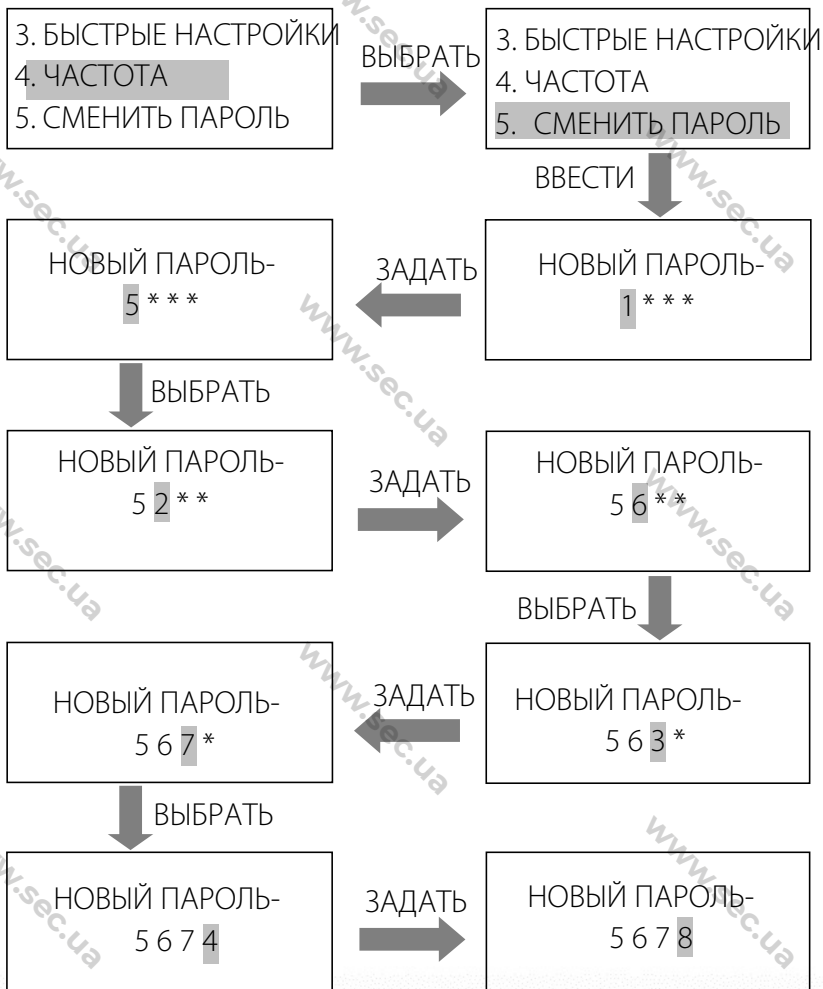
3. БЫСТРЫЕ НАСТРОЙКИ
4. ЧАСТОТА
5. СМЕНИТЬ ПАРОЛЬ

ВЫБРАТЬ

3. БЫСТРЫЕ НАСТРОЙКИ
4. ЧАСТОТА
5. СМЕНИТЬ ПАРОЛЬ

ВВЕСТИ

НОВЫЙ ПАРОЛЬ-
1 * * *

ЗАДАТЬ

НОВЫЙ ПАРОЛЬ-
5 * * *

ВЫБРАТЬ

НОВЫЙ ПАРОЛЬ-
5 2 * *

ЗАДАТЬ

НОВЫЙ ПАРОЛЬ-
5 6 * *

ВЫБРАТЬ

НОВЫЙ ПАРОЛЬ-
5 6 3 *

ЗАДАТЬ

НОВЫЙ ПАРОЛЬ-
5 6 7 *

ВЫБРАТЬ

НОВЫЙ ПАРОЛЬ-
5 6 7 4

ЗАДАТЬ

НОВЫЙ ПАРОЛЬ-
5 6 7 8

www.sec.ua